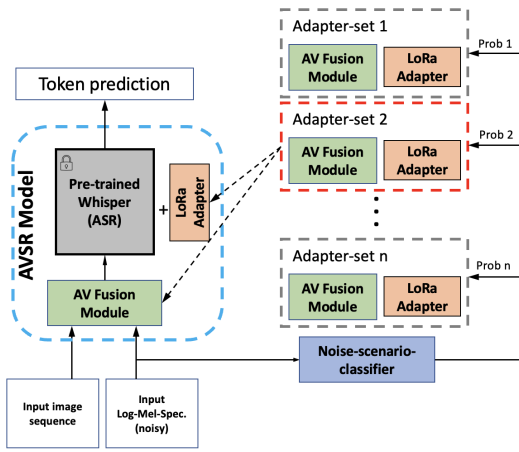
Token prediction

AVSR Model

Pre-trained Whisper (ASR)

+

LoRa Adapter

AV Fusion Module

Adapter-set 1

AV Fusion Module

LoRa Adapter

Prob 1

Adapter-set 2

AV Fusion Module

LoRa Adapter

Prob 2

Adapter-set n

AV Fusion Module

LoRa Adapter

Prob n

Noise-scenario-classifier

Input image sequence

Input Log-Mel-Spec. (noisy)